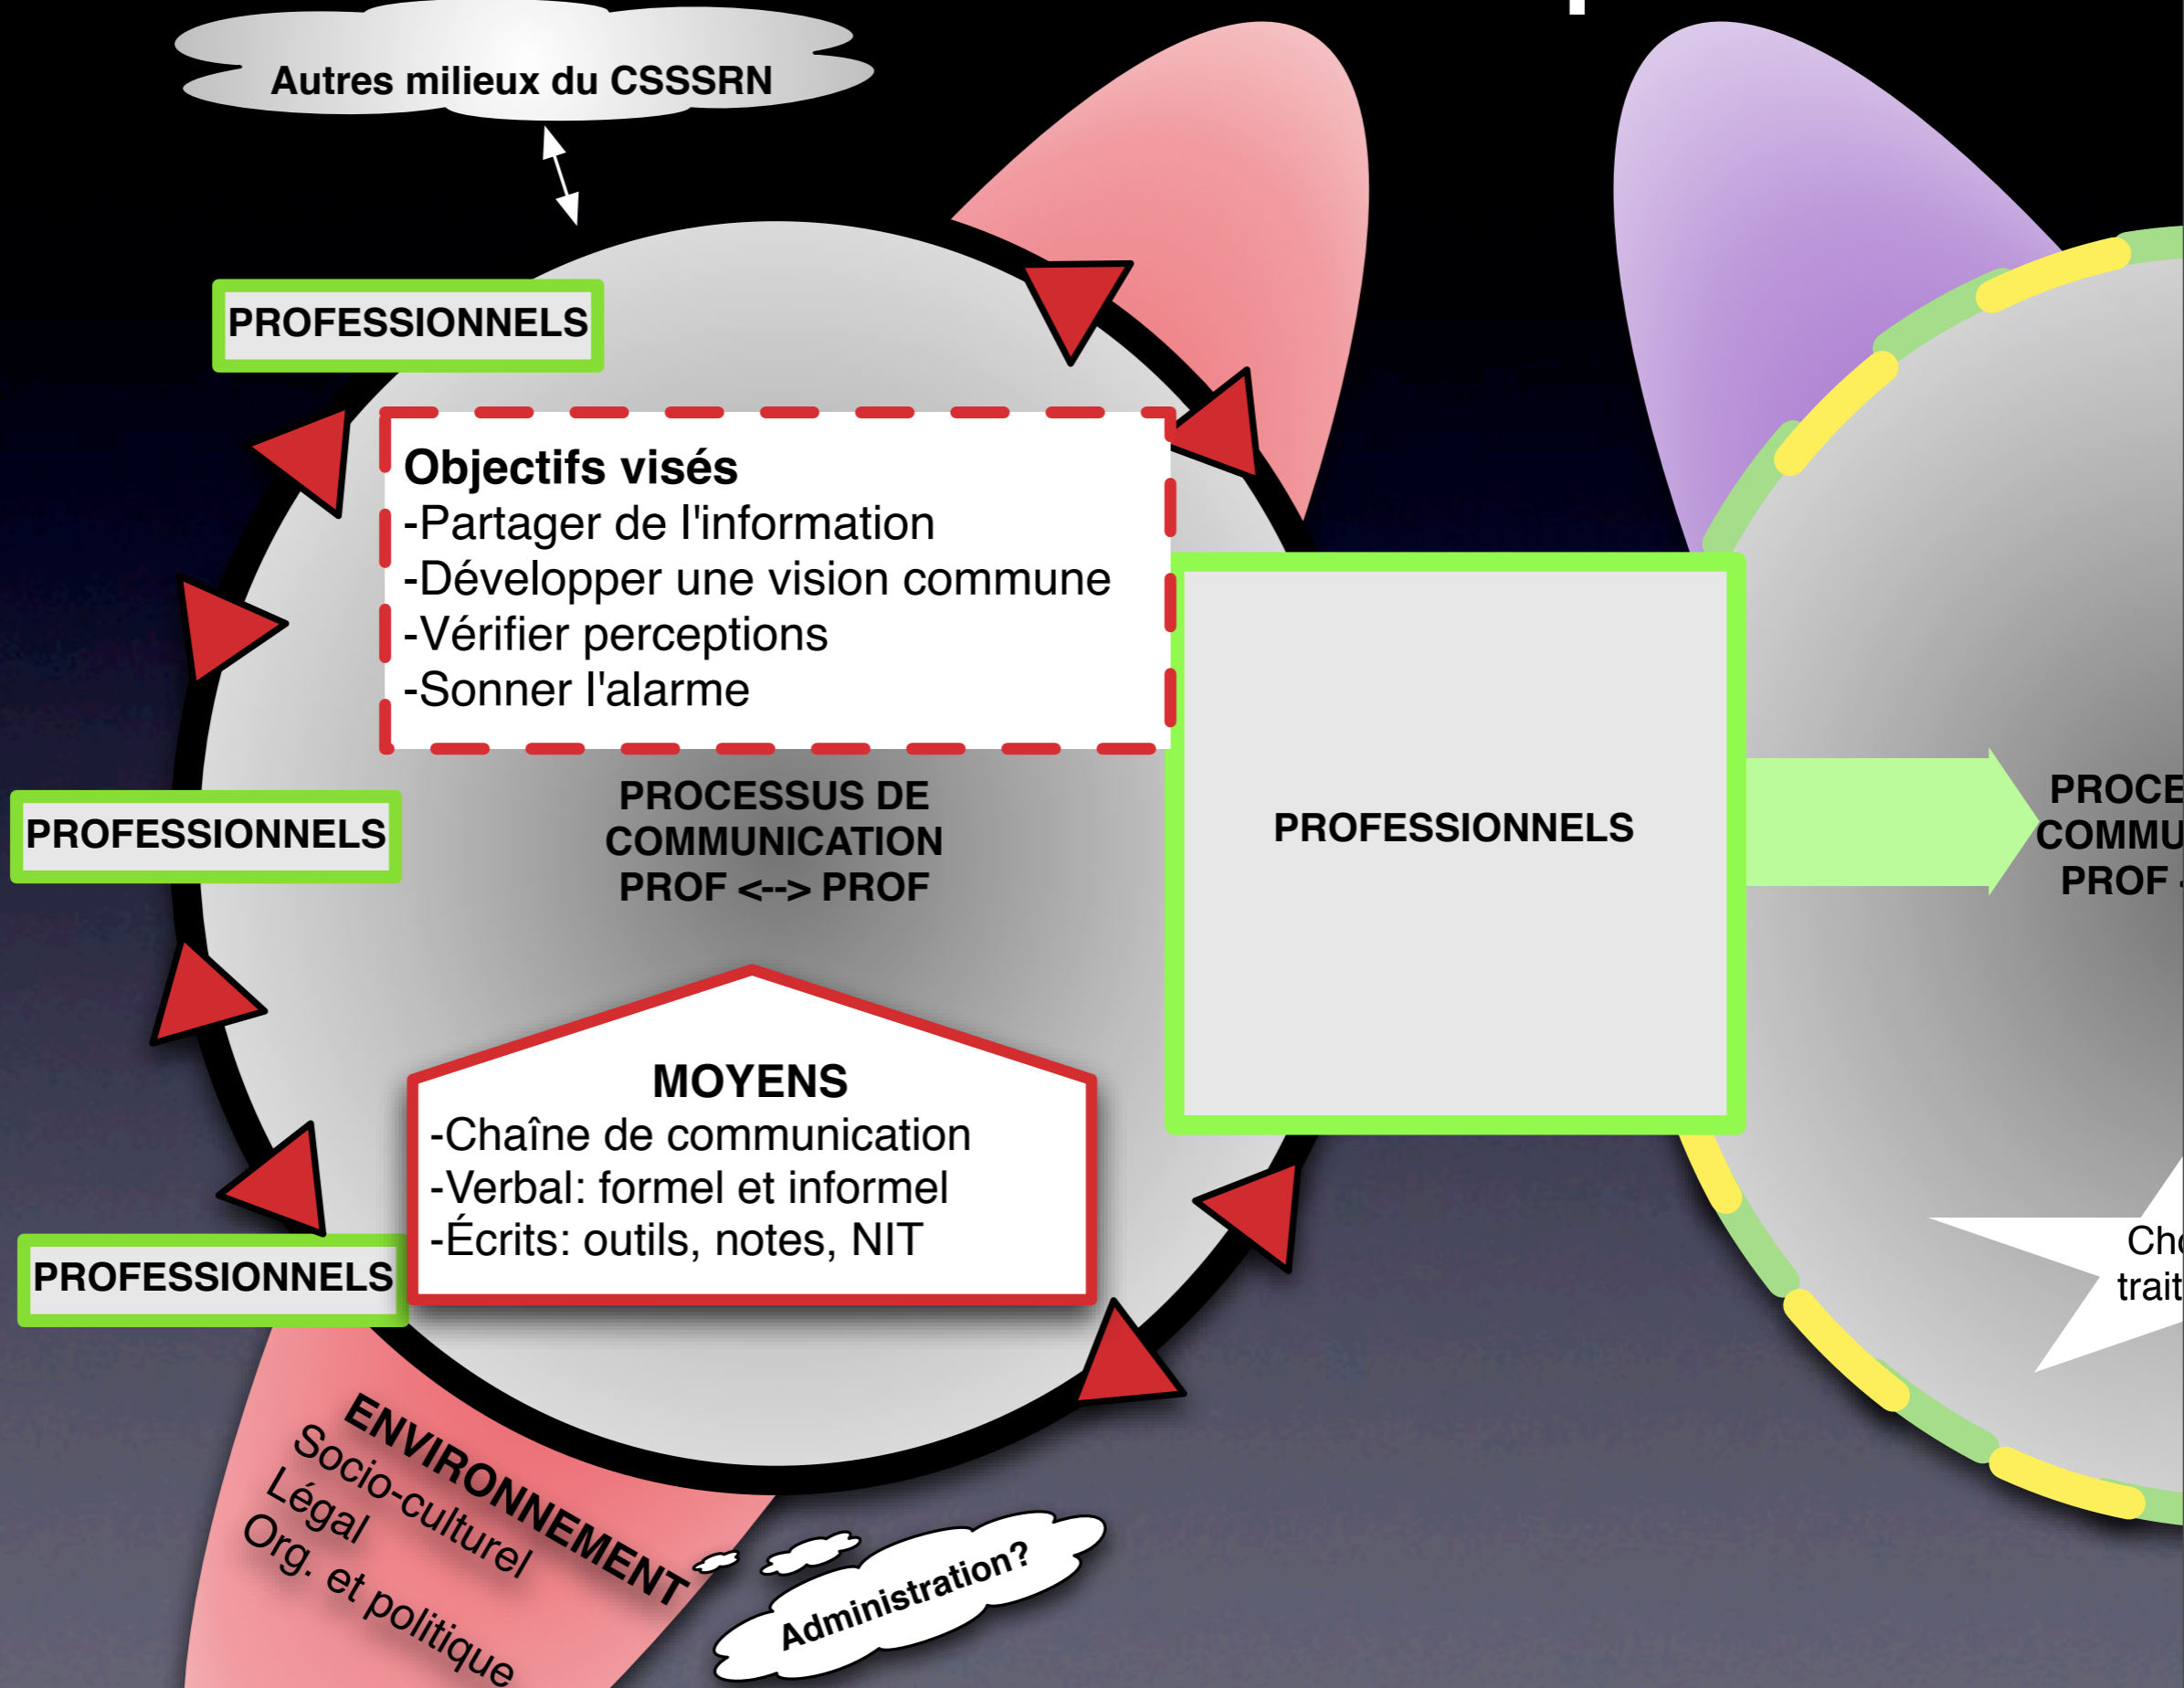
Autres milieux du CSSSRN

PROFESSIONNELS

Objectifs visés
-Partager de l'information
-Développer une vision commune
-Vérifier perceptions
-Sonner l'alarme

PROFESSIONNELS

PROCESSUS DE COMMUNICATION PROF <--> PROF

PROFESSIONNELS

PROCE
COMMU
PROF

MOYENS
-Chaîne de communication
-Verbal: formel et informel
-Écrits: outils, notes, NIT

PROFESSIONNELS

Ch
trait

ENVIRONNEMENT
Socio-culturel
Légal
Org. et politique

Administration?